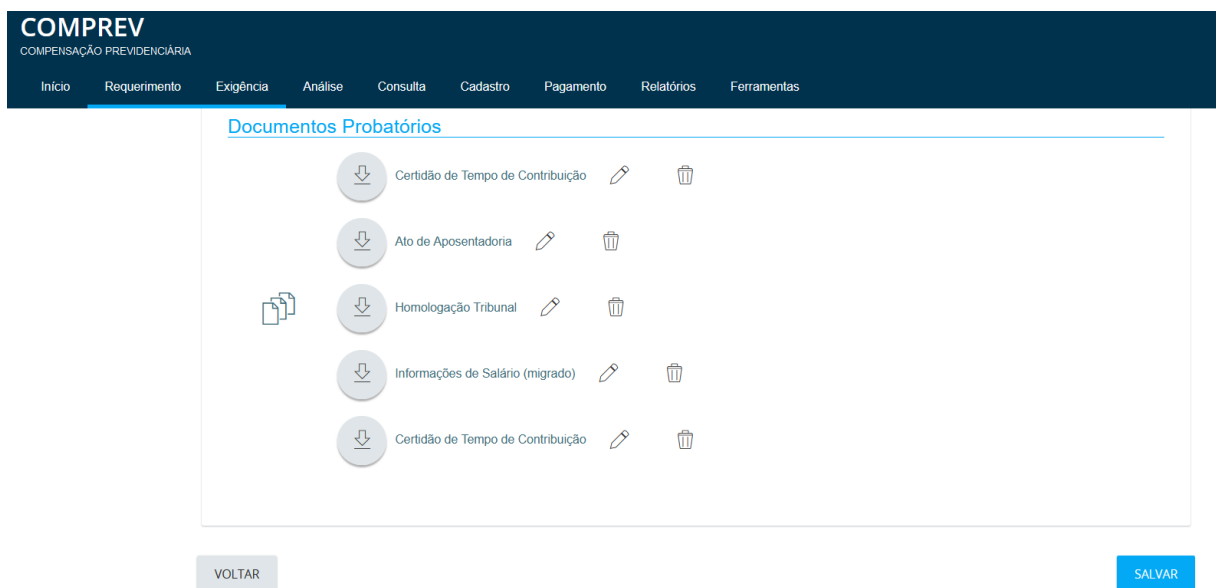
COMPREV
COMPENSAÇÃO PREVIDENCIÁRIA

Início Requerimento Exigência Análise Consulta Cadastro Pagamento Relatórios Ferramentas

Documentos Probatórios

Certidão de Tempo de Contribuição

Ato de Aposentadoria

Homologação Tribunal

Informações de Salário (migrado)

Certidão de Tempo de Contribuição

VOLTAR

SALVAR